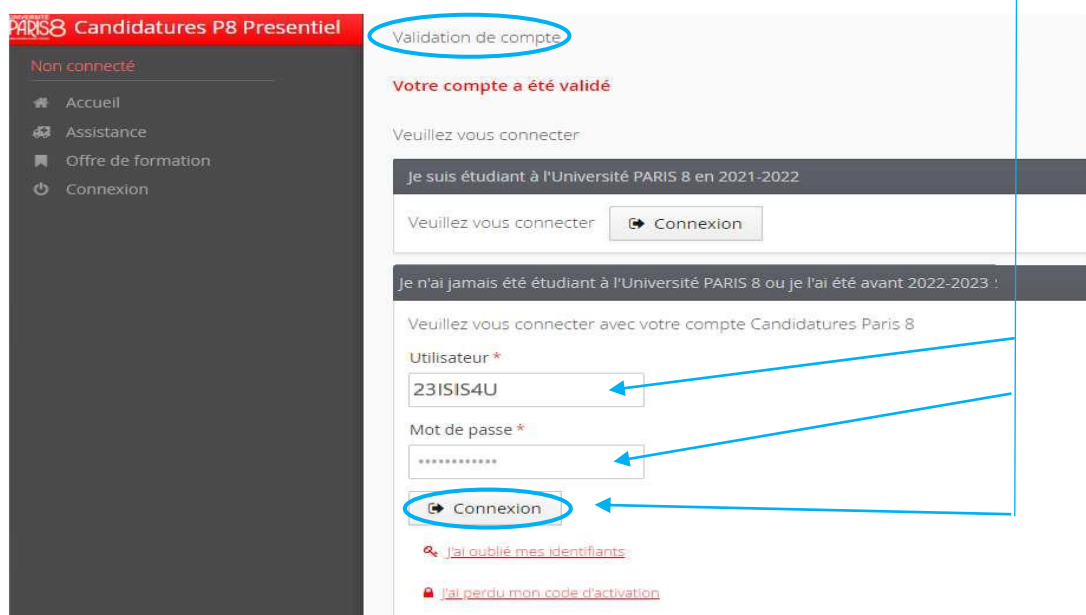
UNIVERSITÉ PARIS8 Candidatures P8 Presentiel

Non connecté

Accueil

Assistance

Offre de formation

Connexion

Validation de compte

Votre compte a été validé

Veuillez vous connecter

Je suis étudiant à l'Université PARIS 8 en 2021-2022

Veuillez vous connecter

Connexion

Je n'ai jamais été étudiant à l'Université PARIS 8 ou je l'ai été avant 2022-2023 :

Veuillez vous connecter avec votre compte Candidatures Paris 8

Utilisateur *

23ISIS4U

Mot de passe *

••••••••••••

Connexion

J'ai oublié mes identifiants

J'ai perdu mon code d'activation